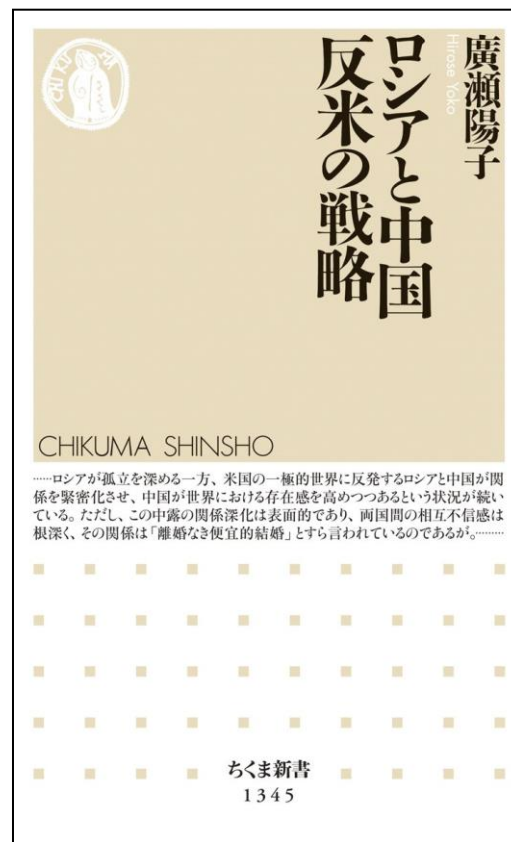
ロシアと中国
反米の戦略

廣瀬陽子
Hirose Yoko

CHIKUMA SHINSHO

……ロシアが孤立を深める一方、米国の一極的世界に反発するロシアと中国が関係を緊密化させ、中国が世界における存在感を高めつつあるという状況が続いている。ただし、この中露の関係深化は表面的であり、両国間の相互不信感は根深く、その関係は「離婚なき便宜的結婚」とすら言われているのであるが。……

ちくま新書
1345